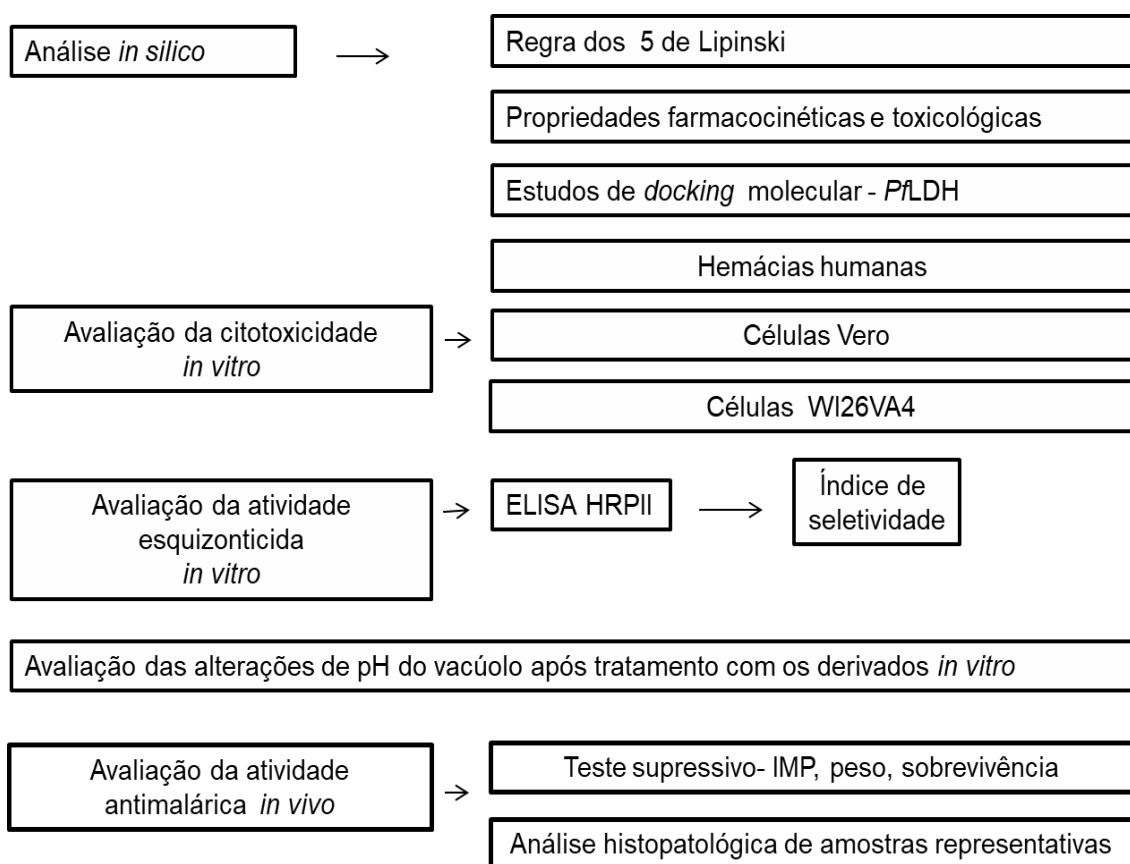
Análise *in silico*

Regra dos 5 de Lipinski

Propriedades farmacocinéticas e toxicológicas

Estudos de *docking* molecular - *Pf*LDH

Hemácias humanas

Avaliação da citotoxicidade *in vitro*

Células Vero

Células WI26VA4

Avaliação da atividade esquizonticida *in vitro*

ELISA HRPII

Índice de seletividade

Avaliação das alterações de pH do vacúolo após tratamento com os derivados *in vitro*

Avaliação da atividade antimalárica *in vivo*

Teste supressivo- IMP, peso, sobrevivência

Análise histopatológica de amostras representativas